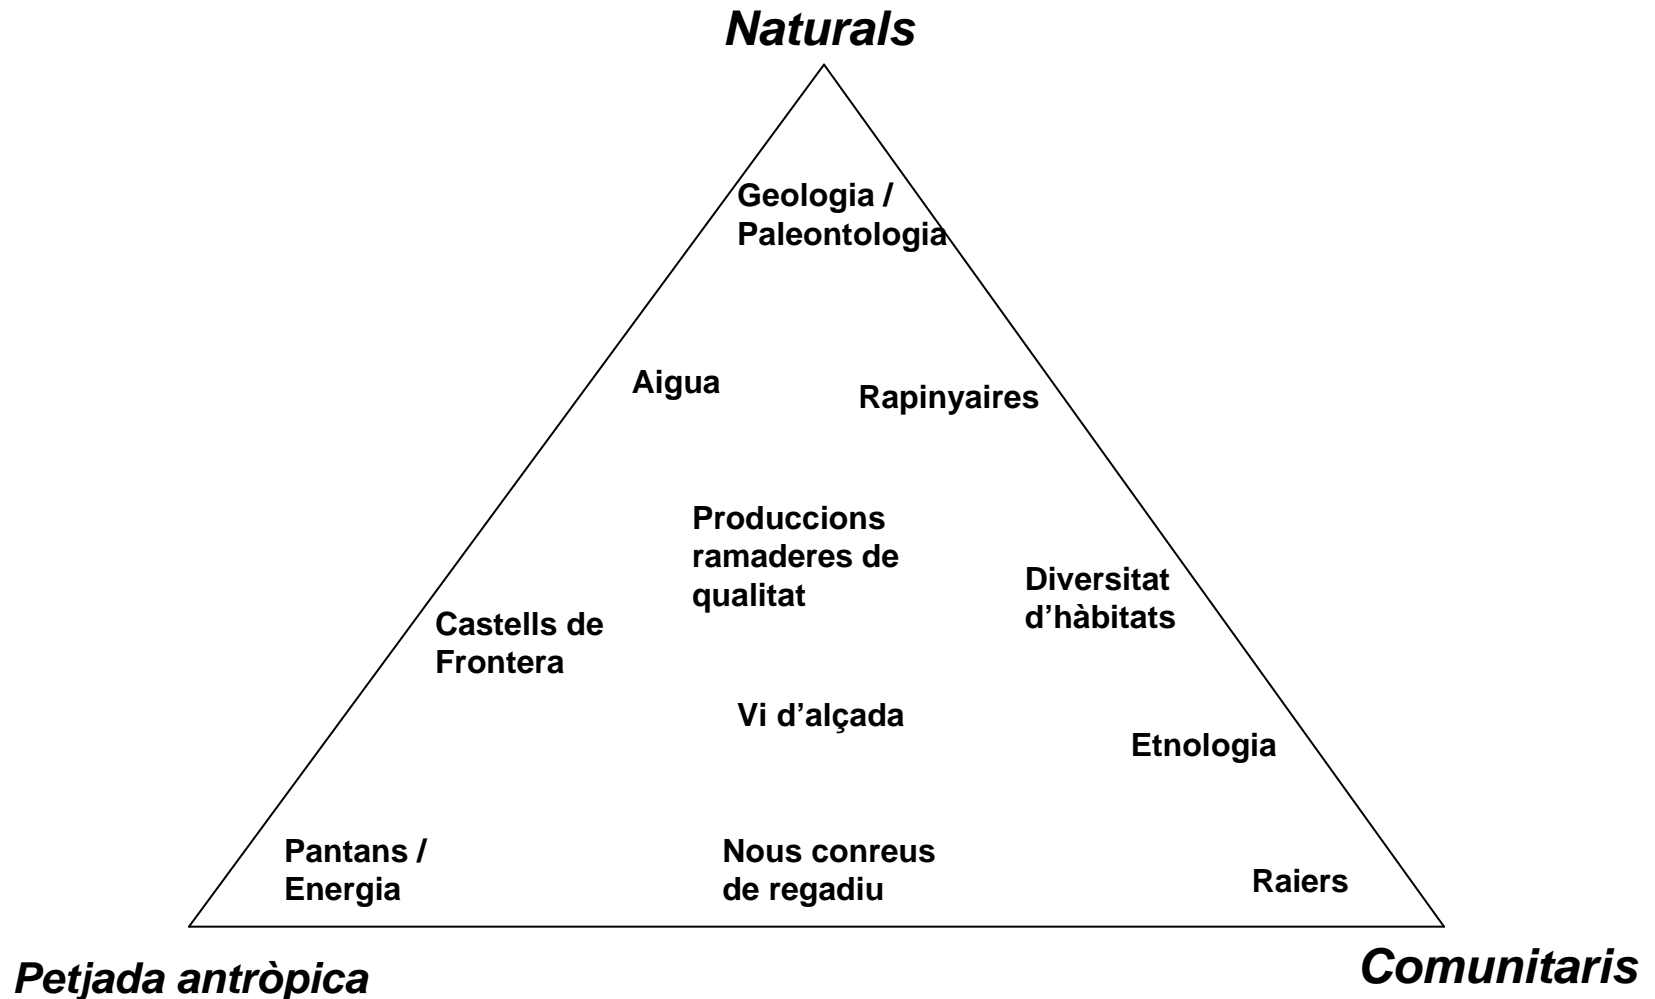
Naturals

Geologia / Paleontologia

Aigua

Rapinyaires

Produccions ramaderes de qualitat

Diversitat d'hàbitats

Castells de Frontera

Vi d'alçada

Etnologia

Pantans / Energia

Nous conreus de regadiu

Raiers

Petjada antròpica

Comunitaris